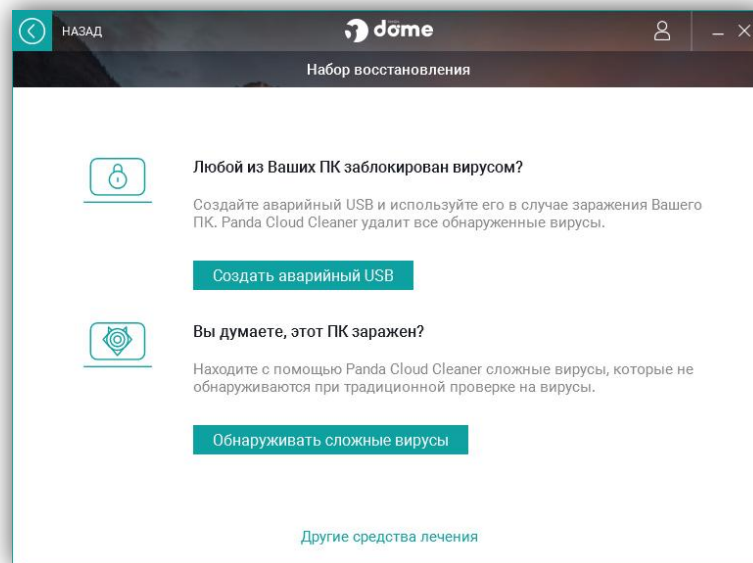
НАЗАД

dome

Набор восстановления

Любой из Ваших ПК заблокирован вирусом?

Создайте аварийный USB и используйте его в случае заражения Вашего ПК. Panda Cloud Cleaner удалит все обнаруженные вирусы.

Создать аварийный USB

Вы думаете, этот ПК заражен?

Находите с помощью Panda Cloud Cleaner сложные вирусы, которые не обнаруживаются при традиционной проверке на вирусы.

Обнаруживать сложные вирусы

Другие средства лечения